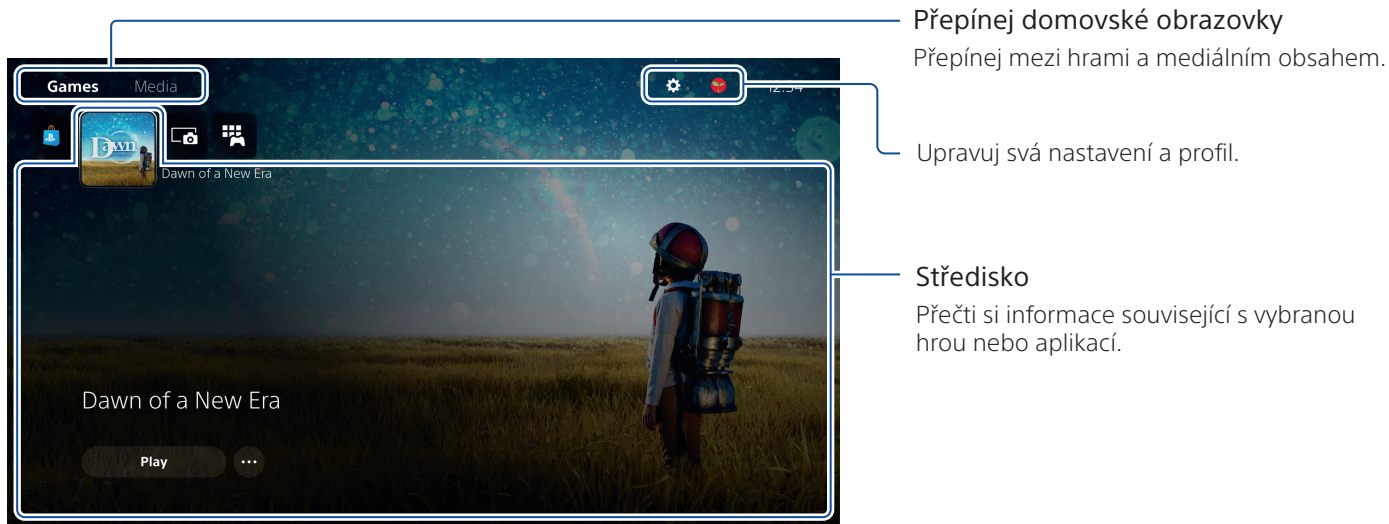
Games Media

Dawn

Dawn of a New Era

Dawn of a New Era

Play

···

12:34

Přepínej domovské obrazovky

Přepínej mezi hrami a mediálním obsahem.

Upravuj svá nastavení a profil.

Středisko

Přečti si informace související s vybranou hrou nebo aplikací.